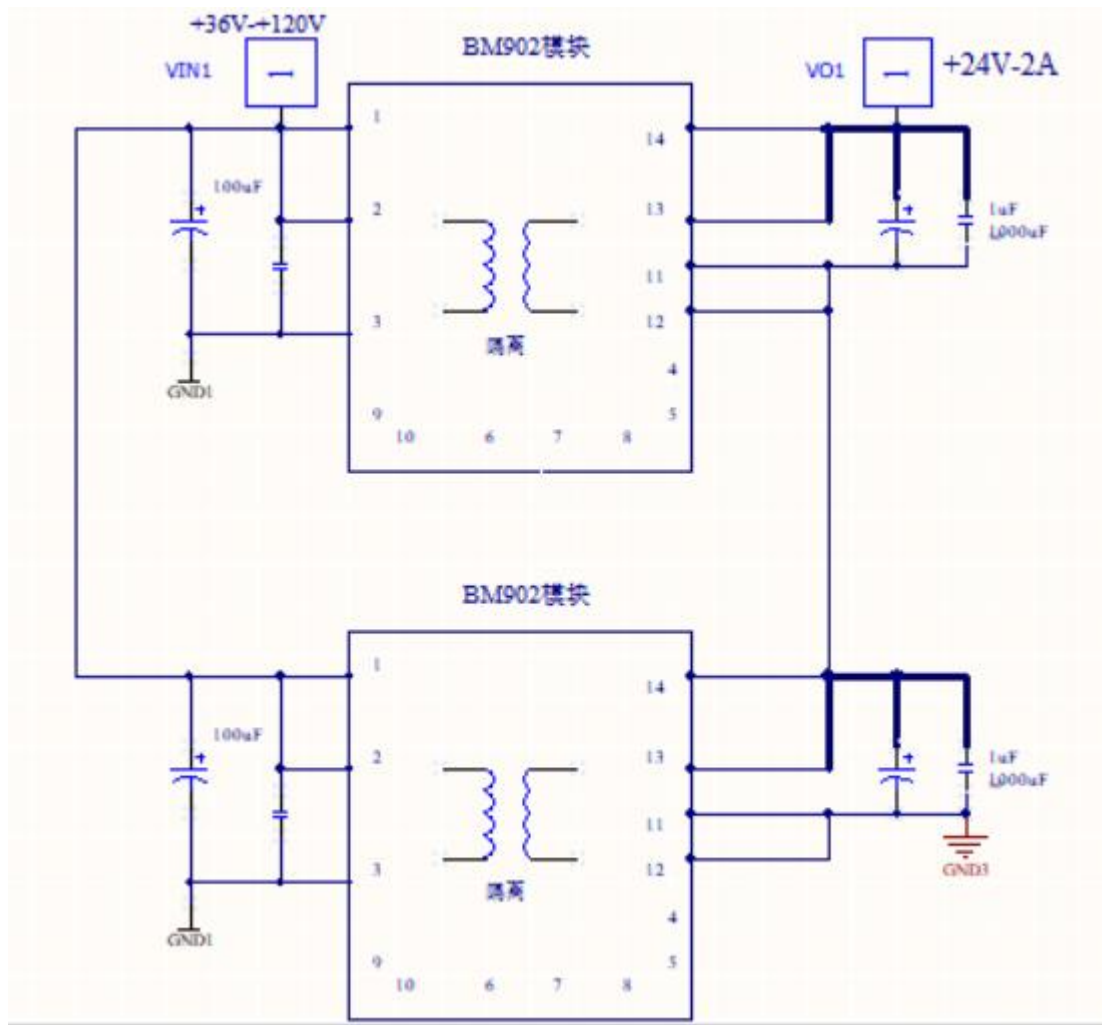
+36V-+120V

VIN1

BM902模块

VO1

+24V-2A

1

100uF

2

3

GND1

9

10

6

7

8

隔离

14

13

11

12

4

5

1uF

1000uF

BM902模块

1

100uF

2

3

GND1

9

10

6

7

8

隔离

14

13

11

12

4

5

1uF

1000uF

GND3